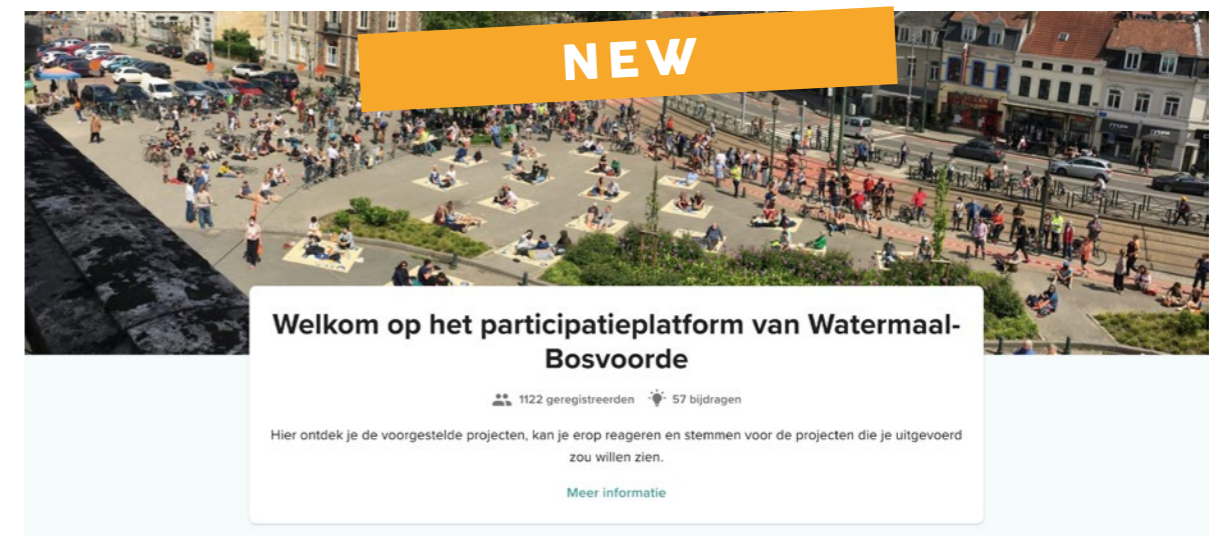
NEW

Welkom op het participatieplatform van Watermaal-Bosvoorde

1122 geregistreerden 57 bijdragen

Hier ontdek je de voorgestelde projecten, kan je erop reageren en stemmen voor de projecten die je uitgevoerd zou willen zien.

Meer informatie